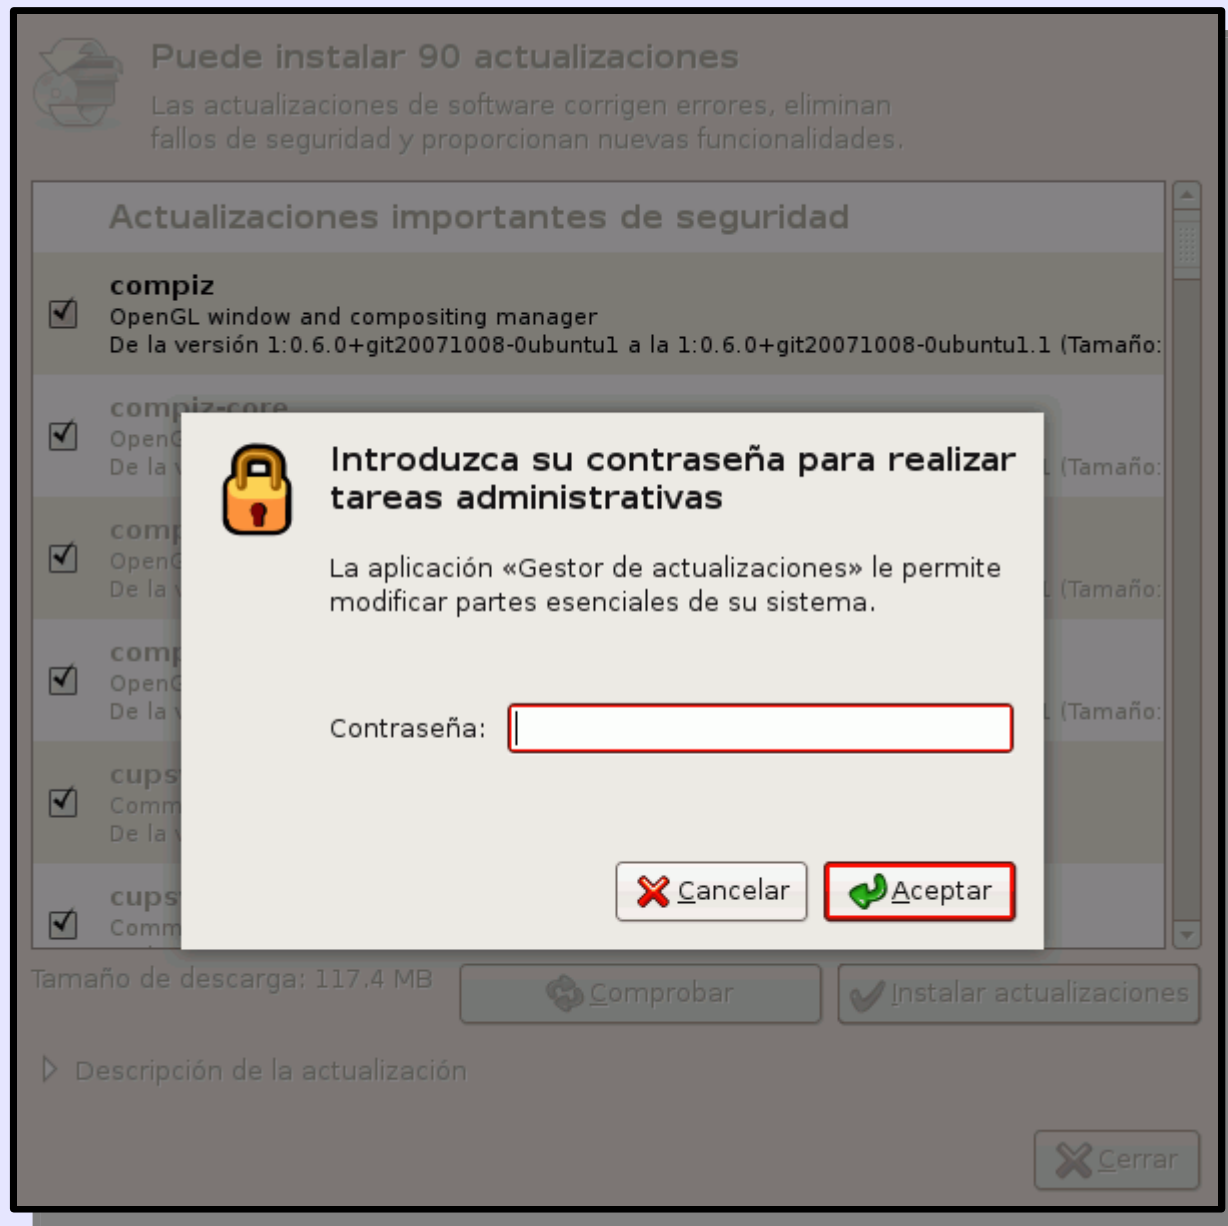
Puede instalar 90 actualizaciones
Las actualizaciones de software corrigen errores, eliminan fallos de seguridad y proporcionan nuevas funcionalidades.

Actualizaciones importantes de seguridad

compiz
OpenGL window and compositing manager
De la versión 1:0.6.0+git20071008-0ubuntu1 a la 1:0.6.0+git20071008-0ubuntu1.1 (Tamaño:

compiz-core
OpenG
De la v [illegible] (Tamaño:

comp
OpenG
De la v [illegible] (Tamaño:

comp
OpenG
De la v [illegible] (Tamaño:

cups
Comm
De la v

cups
Comm

Introduzca su contraseña para realizar tareas administrativas

La aplicación «Gestor de actualizaciones» le permite modificar partes esenciales de su sistema.

Contraseña:

Cancelar
Aceptar

Tamaño de descarga: 117.4 MB
Comprobar
Instalar actualizaciones

Descripción de la actualización

Cerrar